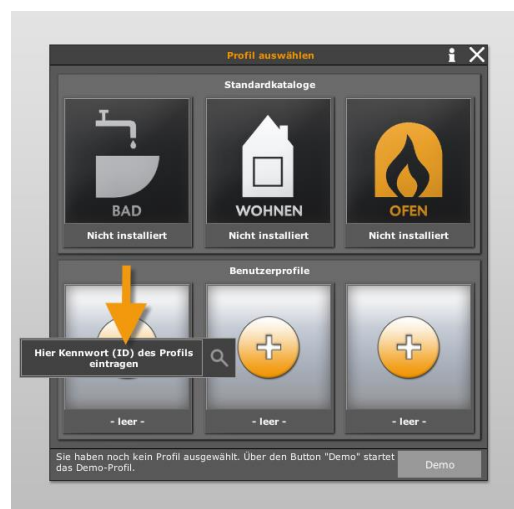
Profil auswählen

i

Standardkataloge

BAD

Nicht installiert

WOHNEN

Nicht installiert

OFEN

Nicht installiert

Benutzerprofile

Hier Kennwort (ID) des Profils eintragen

- leer -

- leer -

- leer -

Sie haben noch kein Profil ausgewählt. Über den Button "Demo" startet das Demo-Profil.

Demo